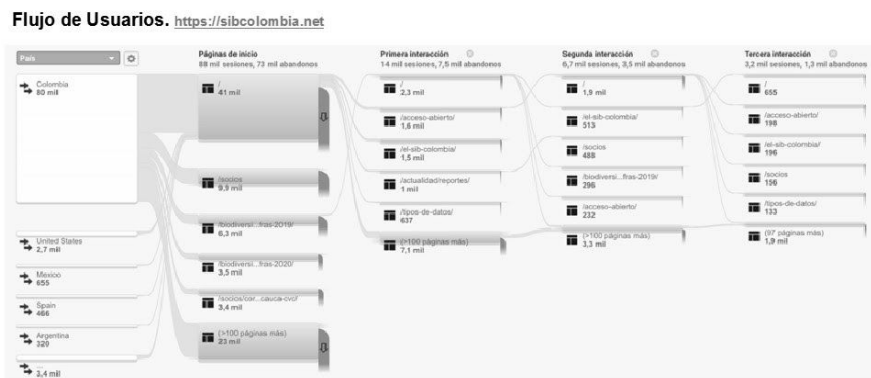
Flujo de Usuarios. https://sibcolombia.net

País

Colombia
80 mil

United States
2,7 mil

Mexico
655

Spain
466

Argentina
320

3,4 mil

Páginas de inicio
88 mil sesiones, 73 mil abandonos

/
41 mil

/socios
9,9 mil

/biodiversi...fras-2019/
6,3 mil

/biodiversi...fras-2020/
3,5 mil

/socios/cor...cauca-cvc/
3,4 mil

(>100 páginas más)
23 mil

Primera interacción
14 mil sesiones, 7,5 mil abandonos

/
2,3 mil

/acceso-abierto/
1,6 mil

/el-sib-colombia/
1,5 mil

/actualidad/reportes/
1 mil

/tipos-de-datos/
637

(>100 páginas más)
7,1 mil

Segunda interacción
6,7 mil sesiones, 3,5 mil abandonos

/
1,9 mil

/el-sib-colombia/
513

/socios
488

/biodiversi...fras-2019/
296

/acceso-abierto/
232

(>100 páginas más)
3,3 mil

Tercera interacción
3,2 mil sesiones, 1,3 mil abandonos

/
655

/acceso-abierto/
198

/el-sib-colombia/
196

/socios
196

/tipos-de-datos/
133

(97 páginas más)
1,9 mil